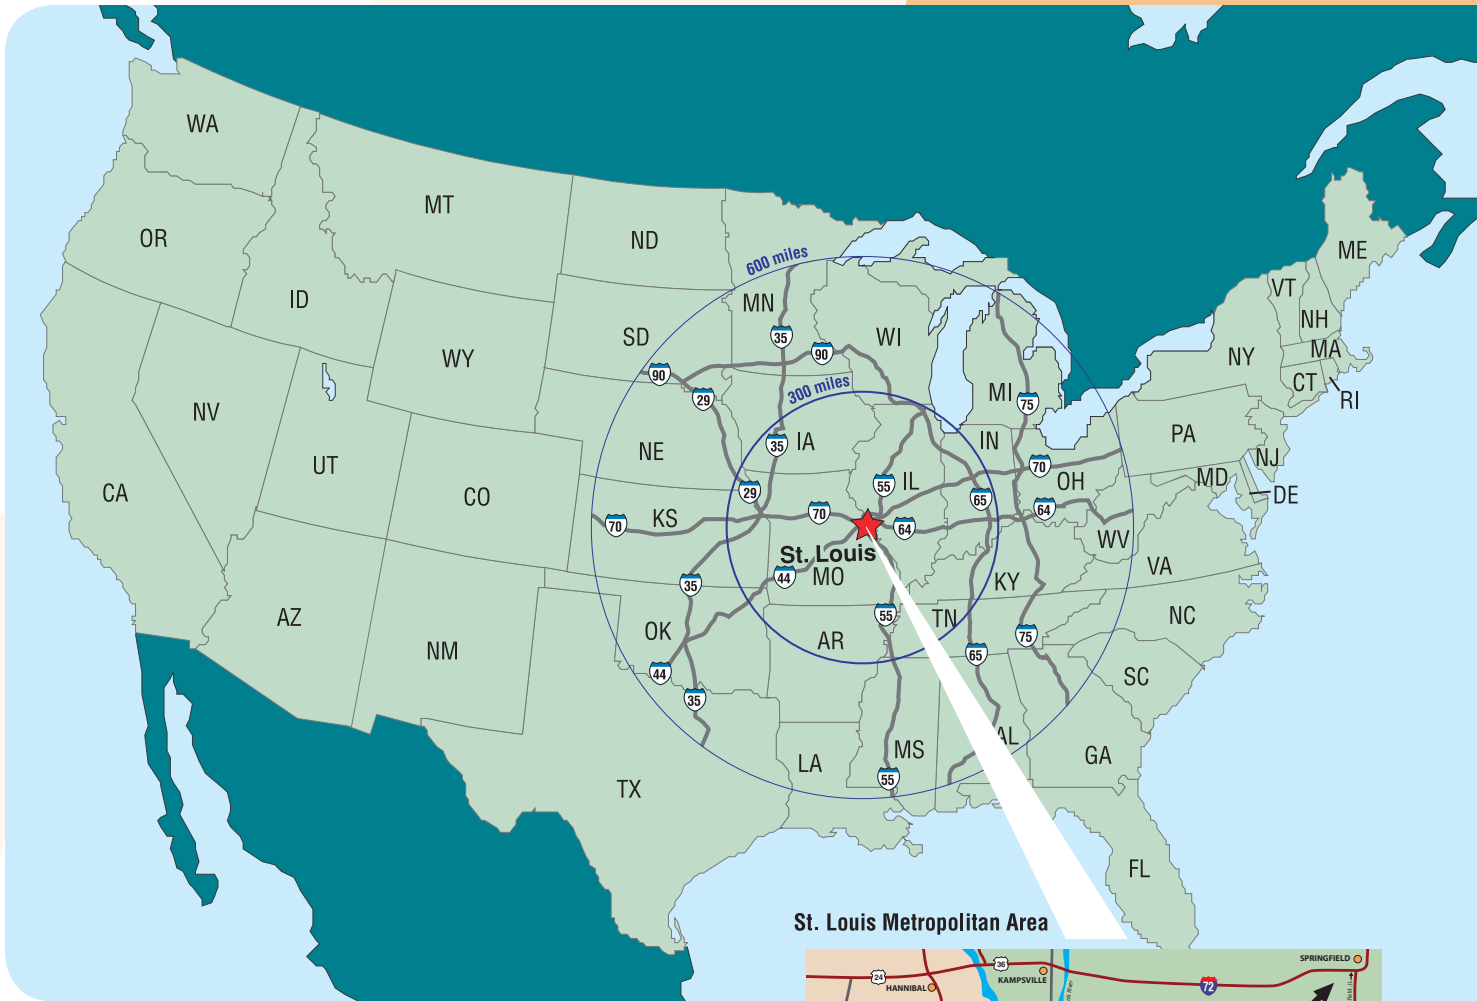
WA
OR
CA
ID
NV
MT
WY
UT
AZ
CO
NM
ND
SD
NE
KS
OK
TX
MN
IA
MO
AR
LA
WI
IL
MI
IN
OH
KY
TN
MS
AL
GA
FL
SC
NC
VA
WV
PA
NY
ME
VT
NH
MA
CT
RI
NJ
MD
DE
600 miles
300 miles
St. Louis
90
29
35
90
35
29
70
70
35
44
44
35
55
70
64
65
55
55
65
75
75
70
64
St. Louis Metropolitan Area
24
HANNIBAL
36
KAMPSVILLE
72
SPRINGFIELD